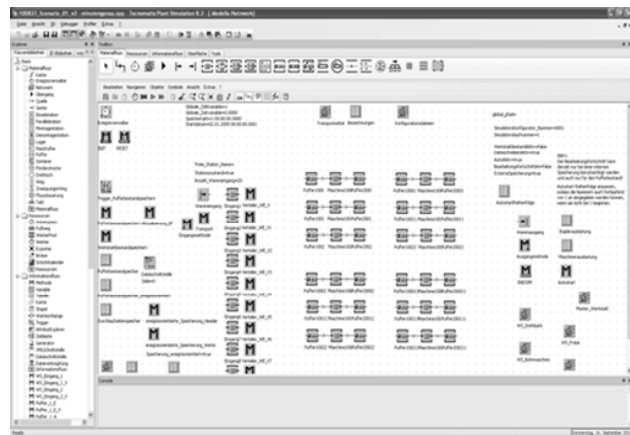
Tecnomatix Plant Simulation 8.2 - [.Modelle.Netzwerk]

Datei Ansicht Extras Fenster ?

Explorer

Klassenbibliothek

Toolbox

Materialfluss Ressourcen Informationsfluss Oberfläche Tools

Bearbeiten Navigieren Objekte Symbole Ansicht Extras ?

Ereignisverwalter

INIT RESET

Transportmittel Bestellungen Konfigurationsdateien

Montagestation

Transport

Eingangsmodul

Ausgangsmodul

Maschinenauslastung

Automat

Console

Ready